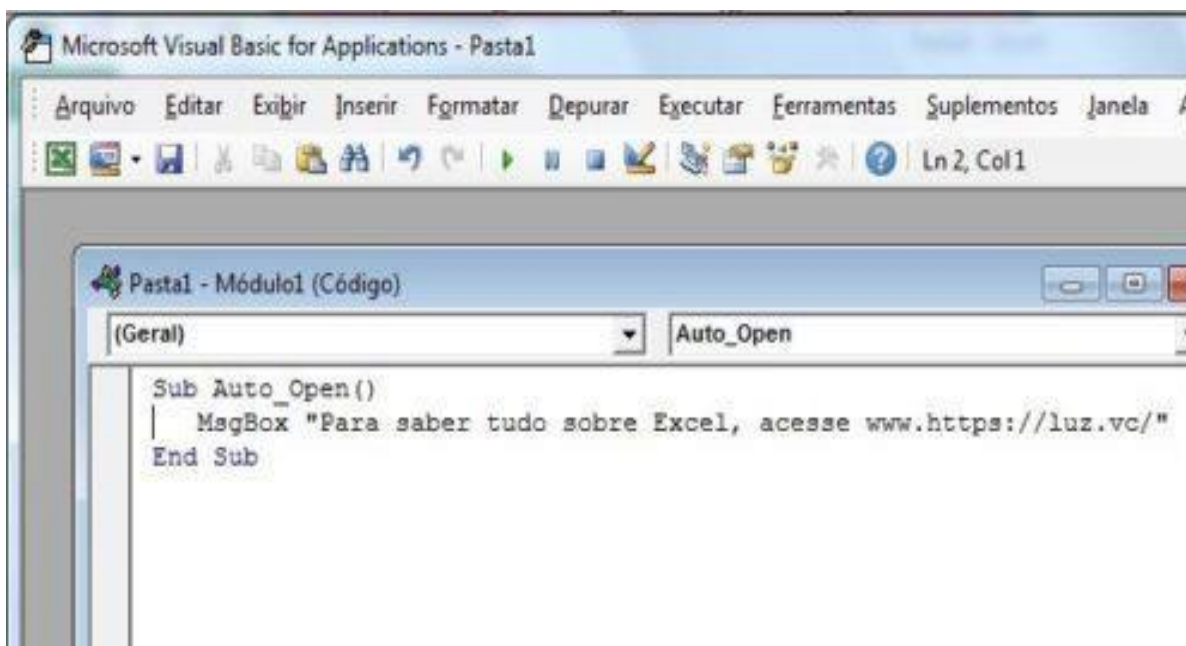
Microsoft Visual Basic for Applications - Pasta1

Arquivo Editar Exibir Inserir Formatar Depurar Executar Ferramentas Suplementos Janela

Ln 2, Col 1

Pasta1 - Módulo1 (Código)

(Geral)

Auto_Open

Sub Auto_Open()
MsgBox "Para saber tudo sobre Excel, acesse www.https://luz.vc/"
End Sub